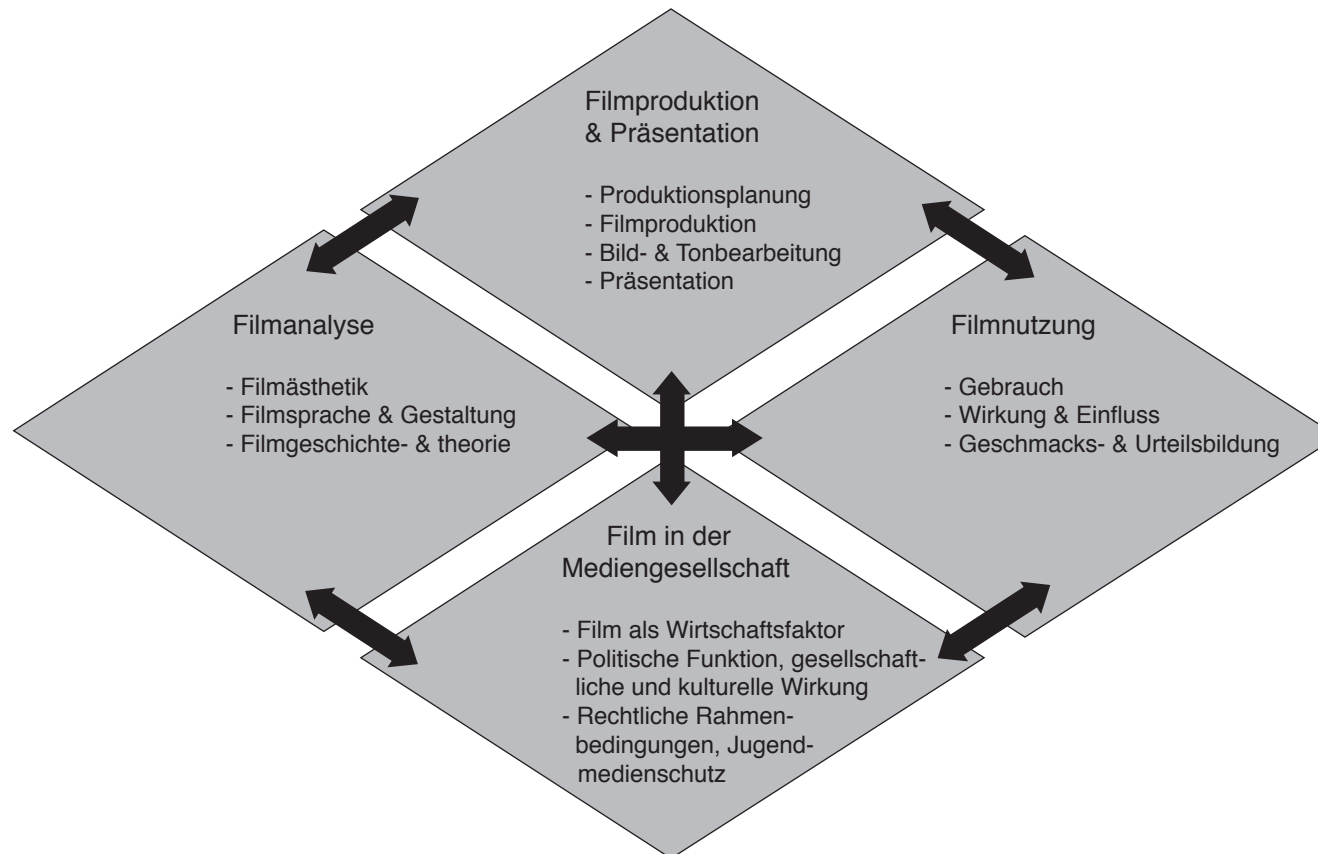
Filmproduktion
& Präsentation

- Produktionsplanung
- Filmproduktion
- Bild- & Tonbearbeitung
- Präsentation

Filmanalyse

- Filmästhetik
- Filmsprache & Gestaltung
- Filmgeschichte- & theorie

Filmnutzung

- Gebrauch
- Wirkung & Einfluss
- Geschmacks- & Urteilsbildung

Film in der
Mediengesellschaft

- Film als Wirtschaftsfaktor
- Politische Funktion, gesellschaftliche und kulturelle Wirkung
- Rechtliche Rahmenbedingungen, Jugendmedienschutz